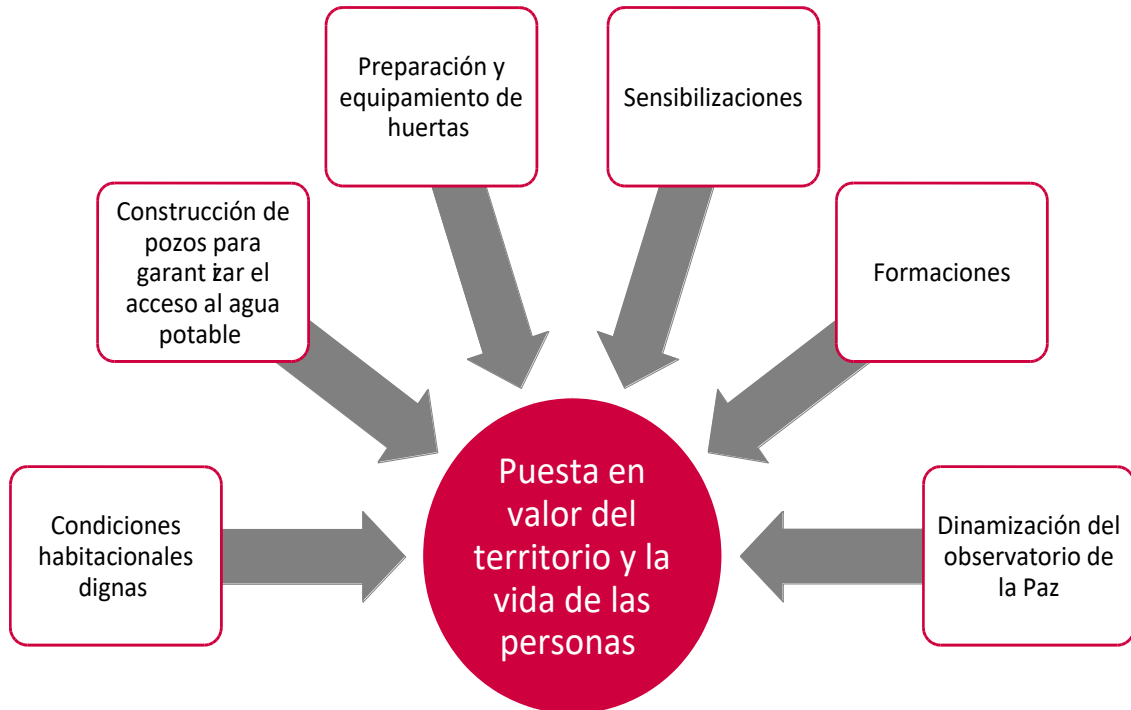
Preparación y equipamiento de huertas

Sensibilizaciones

Construcción de pozos para garant izar el acceso al agua potable

Formaciones

Condiciones habitacionales dignas

Puesta en valor del territorio y la vida de las personas

Dinamización del observatorio de la Paz